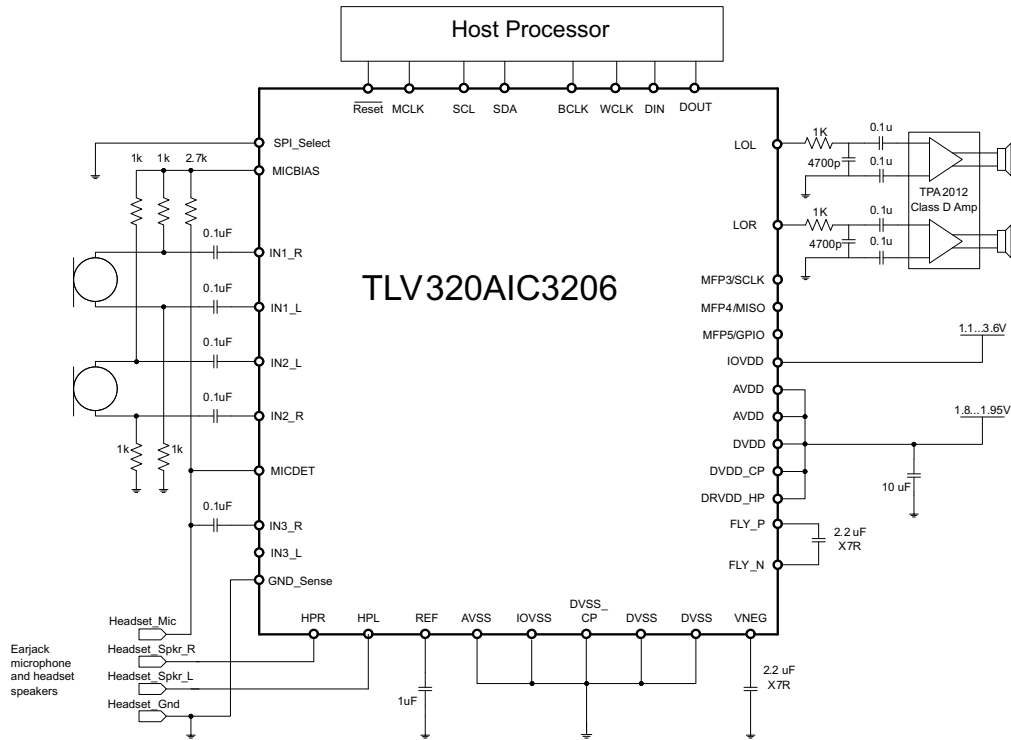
Host Processor

$\overline{\text{Reset}}$ MCLK SCL SDA BCLK WCLK DIN DOUT

SPI_Select
MICBIAS
1k 1k 2.7k
0.1uF
IN1_R
0.1uF
IN1_L
0.1uF
IN2_L
0.1uF
IN2_R
1k 1k
MICDET
0.1uF
IN3_R
IN3_L
GND_Sense

TLV320AIC3206

LOL
1K 0.1u
4700p 0.1u
TPA2012
Class D Amp
LOR
1K 0.1u
4700p 0.1u
MFP3/SCLK
MFP4/MISO
MFP5/GPIO
IOVDD
1.1...3.6V
AVDD
AVDD
1.8...1.95V
DVDD
DVDD_CP
10 uF
DRVDD_HP
FLY_P
2.2 uF
X7R
FLY_N

HPR HPL REF AVSS IOVSS DVSS_CP DVSS DVSS VNEG

Headset_Mic
Earjack microphone and headset speakers
Headset_Spkr_R
Headset_Spkr_L
Headset_Gnd
1uF
2.2 uF
X7R